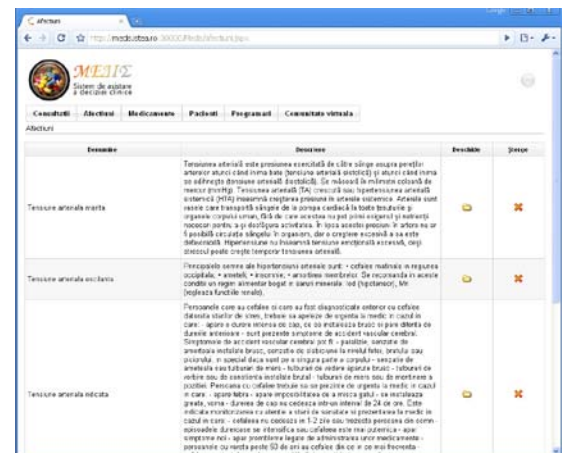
Afectiuni

http://medsis.ro:

MEΠΣ
Sistem de asistare a deciziei clinice

Consultatii | Afectiuni | Medicamente | Pacienti | Programari | Comunitate virtuala

Afectiuni

| Denumire | Descriere | Deschide | Sterge |
|---|---|---|---|
| Tensiune arteriala marita | Tensiunea arterială este presiunea exercitată de către sânge asupra pereţilor arteriali atunci când inima bate (tensiune arterială sistolică) şi atunci când inima se odihneşte (tensiune arterială diastolică). Se măsoară în milimetri coloană de mercur (mmHg). Tensiunea arterială (TA) crescută sau hipertensiunea arterială sistemică (HTA) înseamnă creşterea presiunii în arterele sistemice. Arterele sunt vasele care transportă sângele de la pompa cardiacă la toate ţesuturile şi organele corpului uman. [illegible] | | |
| Tensiune arteriala oscilanta | Principalele semne ale hipertensiunii arteriale sunt: • cefalee matinala in regiunea occipitala, • ameteli, • insomnie, • amorteala membrelor. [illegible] | | |
| Tensiune arteriala ridicata | Persoanele care au cefalee si care au fost diagnosticate anterior cu cefalee datorata starilor de stres, trebuie sa apeleze de urgenta la medic in cazul in care: - apare o durere intensa de cap, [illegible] | | |